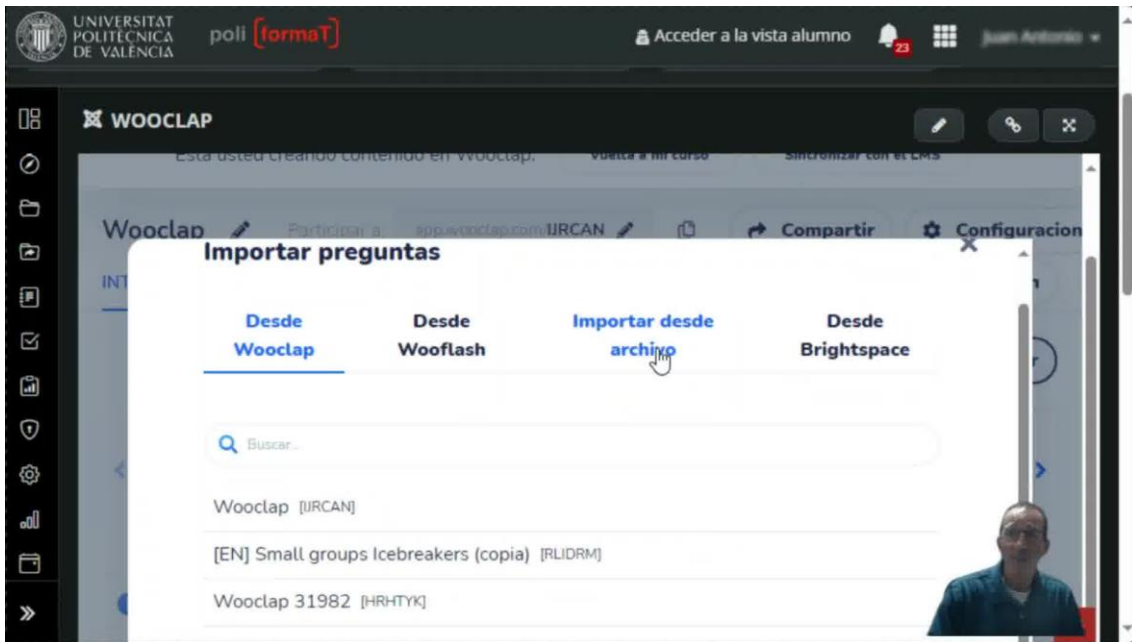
UNIVERSITAT POLITÈCNICA DE VALÈNCIA poli [formaT]

Acceder a la vista alumno 23 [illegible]

WOOCLAP

Esta usted creando contenido en Wooclap. Vuelta a mi curso Sincronizar con el LMS

Wooclap Participar a app.wooclap.com/IJRCAN Compartir Configuracion

INT

Importar preguntas

Desde Wooclap
Desde Wooflash
Importar desde archivo
Desde Brightspace

Buscar...

Wooclap [IJRCAN]

[EN] Small groups Icebreakers (copia) [RLIDRM]

Wooclap 31982 [HRHTYK]

»